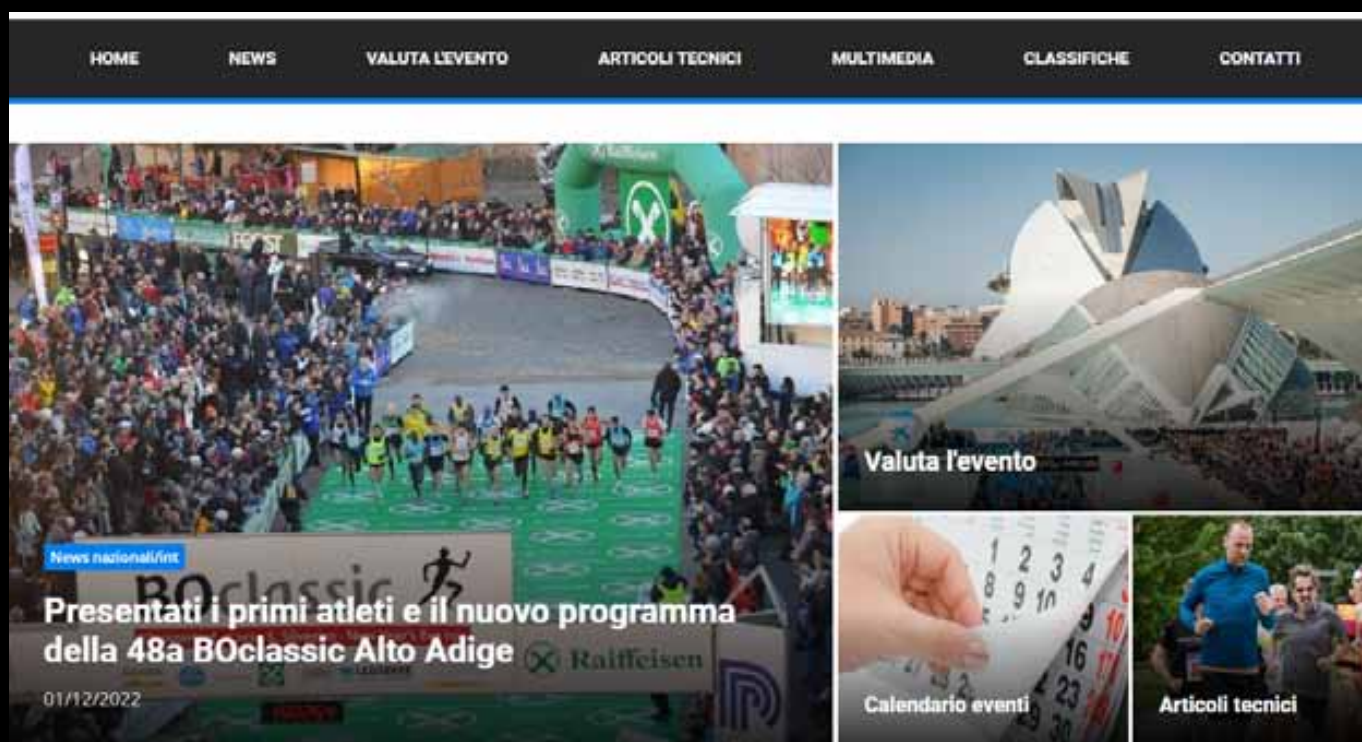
HOME NEWS VALUTA L'EVENTO ARTICOLI TECNICI MULTIMEDIA CLASSIFICHE CONTATTI

News nazionali/int

Presentati i primi atleti e il nuovo programma della 48a BOclassic Alto Adige

01/12/2022

Valuta l'evento

Calendario eventi

Articoli tecnici